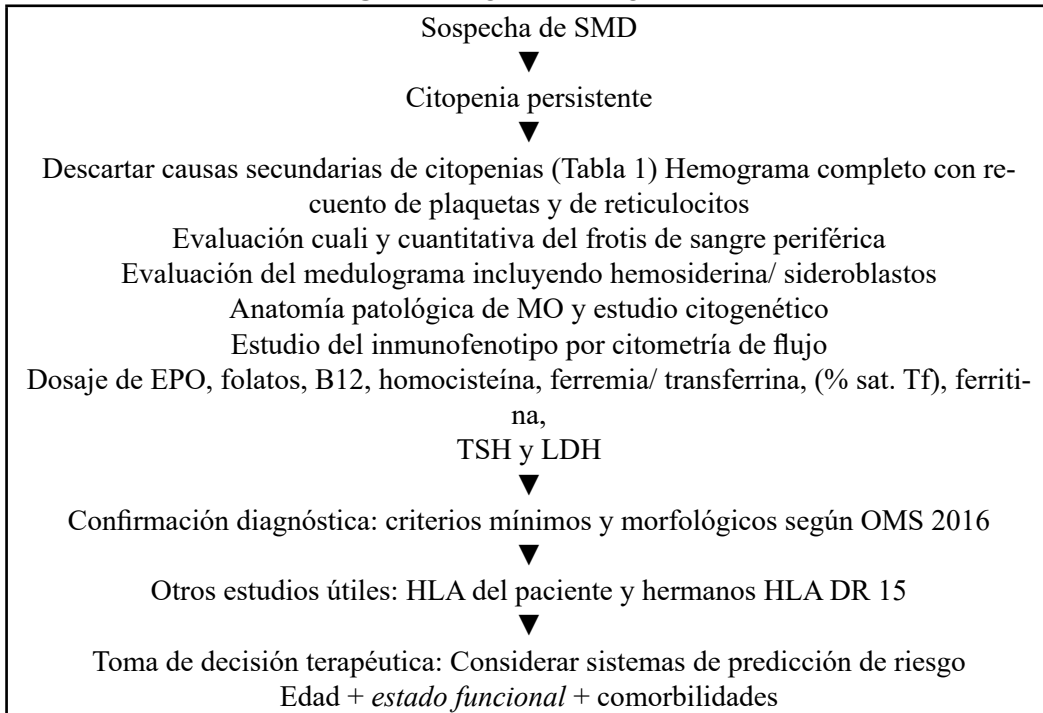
Sospecha de SMD
▼
Citopenia persistente
▼
Descartar causas secundarias de citopenias (Tabla 1) Hemograma completo con recuento de plaquetas y de reticulocitos
Evaluación cuali y cuantitativa del frotis de sangre periférica
Evaluación del medulograma incluyendo hemosiderina/ sideroblastos
Anatomía patológica de MO y estudio citogenético
Estudio del inmunofenotipo por citometría de flujo
Dosaje de EPO, folatos, B12, homocisteína, ferremia/ transferrina, (% sat. Tf), ferritina,
TSH y LDH
▼
Confirmación diagnóstica: criterios mínimos y morfológicos según OMS 2016
▼
Otros estudios útiles: HLA del paciente y hermanos HLA DR 15
▼
Toma de decisión terapéutica: Considerar sistemas de predicción de riesgo
Edad + estado funcional + comorbilidades